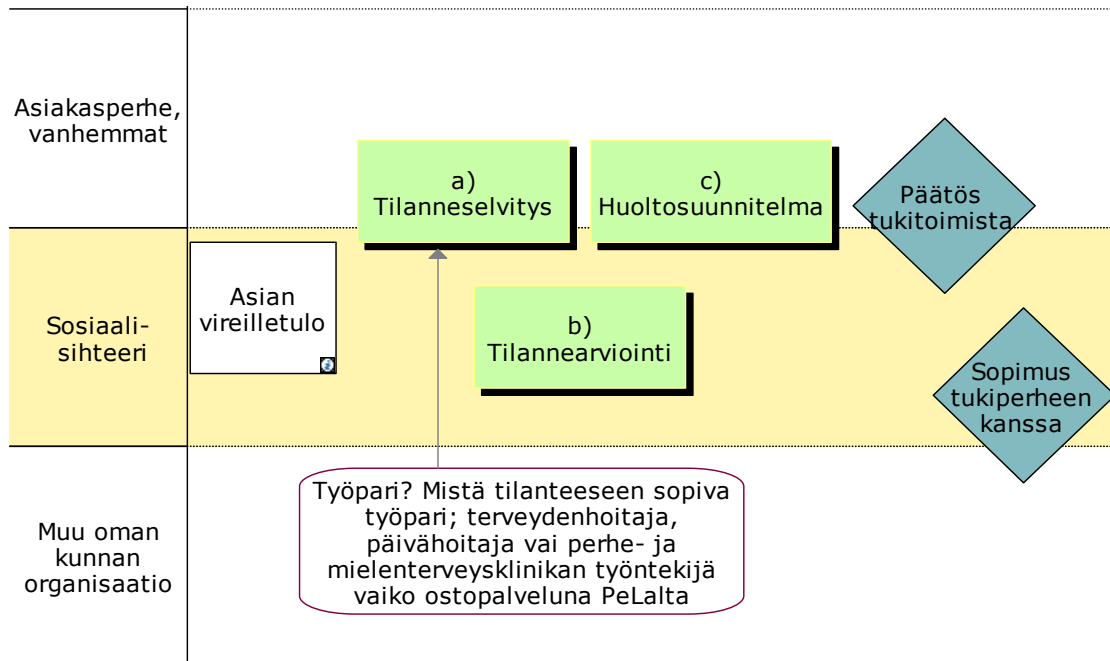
Asiakasperhe, vanhemmat

Sosiaali-sihteeri

Muu oman kunnan organisaatio

a) Tilanneselvitys

c) Huoltosuunnitelma

Päätös tukitoimista

Asian vireilletulo

b) Tilannearviointi

Sopimus tukiperheen kanssa

Työpari? Mistä tilanteeseen sopiva työpari; terveydenhoitaja, päivähoitaja vai perhe- ja mielenterveysklinikan työntekijä vaiko ostopalveluna PeLalta